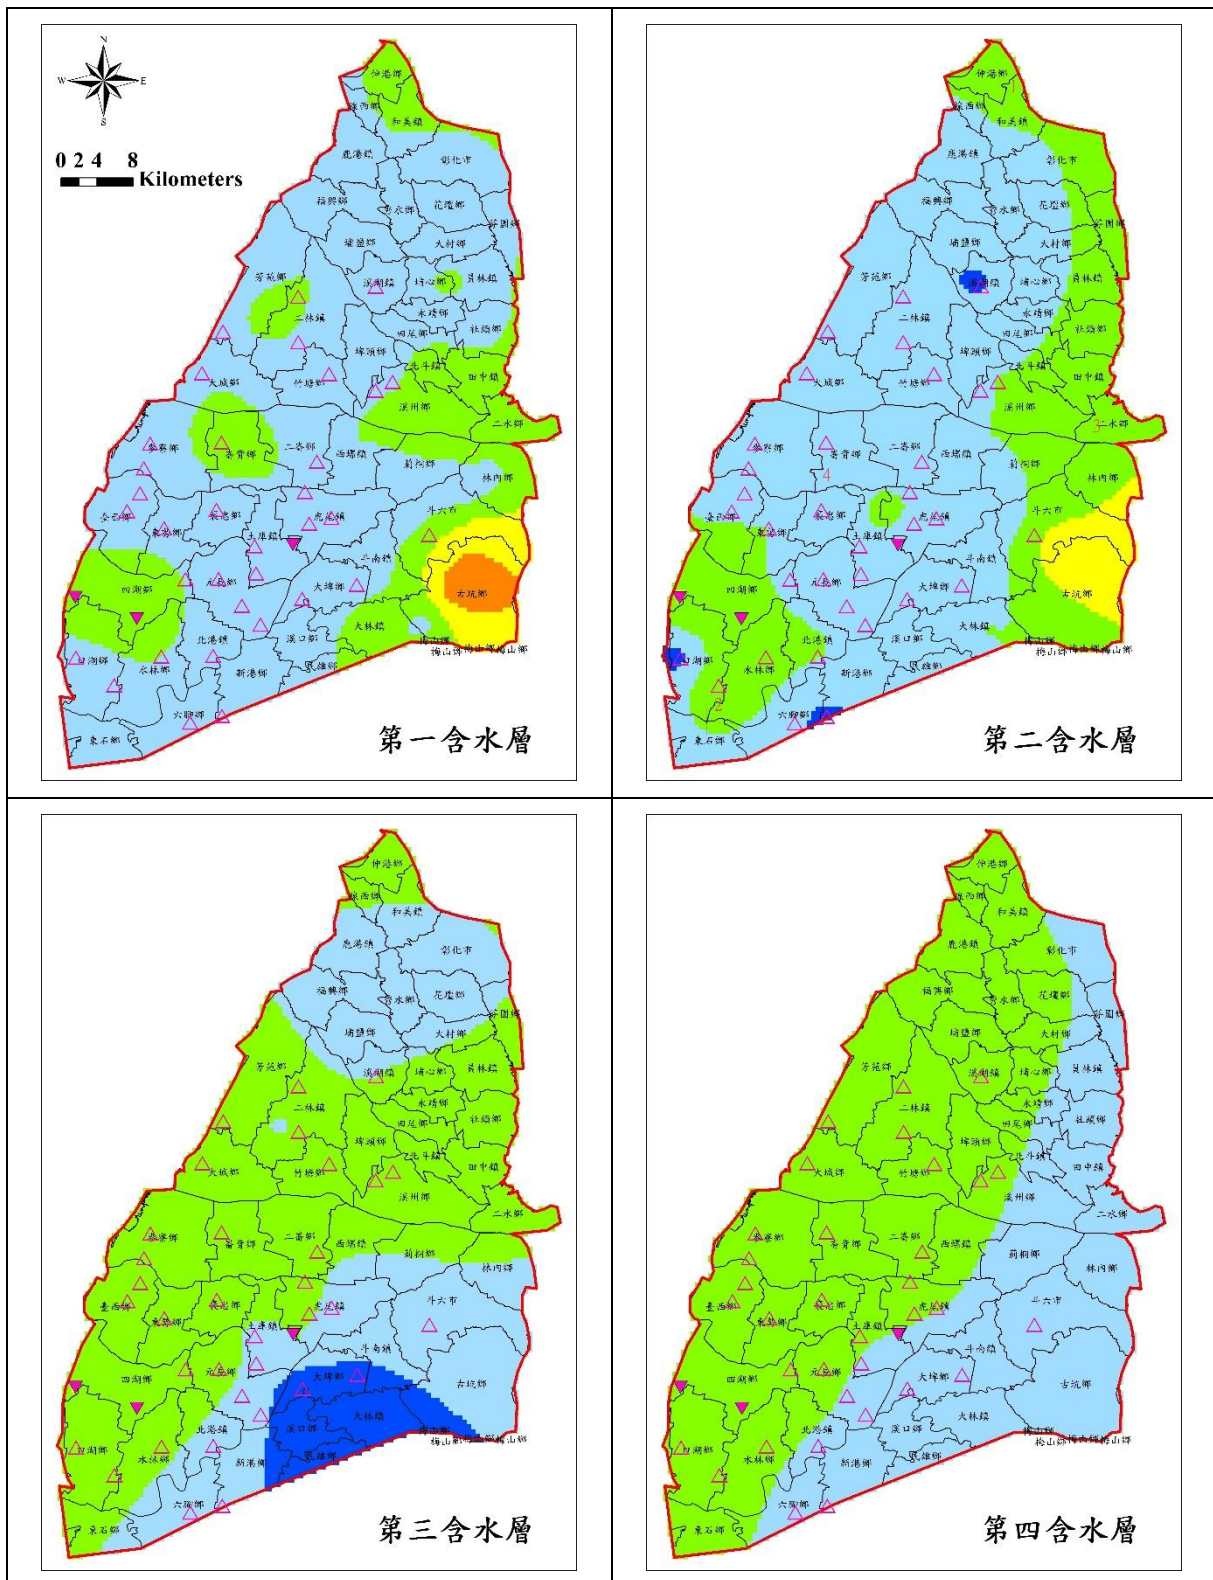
N
W
E
S
0 2 4 8
Kilometers

伸港鄉
線西鄉
和美鎮
鹿港鎮
彰化市
福興鄉
秀水鄉
花壇鄉
芬園鄉
埔鹽鄉
大村鄉
芳苑鄉
溪湖鎮
埔心鄉
員林鎮
二林鎮
永靖鄉
田尾鄉
社頭鄉
埤頭鄉
北斗鎮
田中鎮
大城鄉
竹塘鄉
溪州鄉
二水鄉
麥寮鄉
崙背鄉
二崙鄉
西螺鎮
莿桐鄉
林內鄉
臺西鄉
褒忠鄉
虎尾鎮
斗六市
東勢鄉
土庫鎮
斗南鎮
四湖鄉
元長鄉
大埤鄉
古坑鄉
北港鎮
大林鎮
口湖鄉
水林鄉
溪口鄉
梅山鄉
新港鄉
民雄鄉
六腳鄉
東石鄉
第一含水層

第二含水層

第三含水層

第四含水層